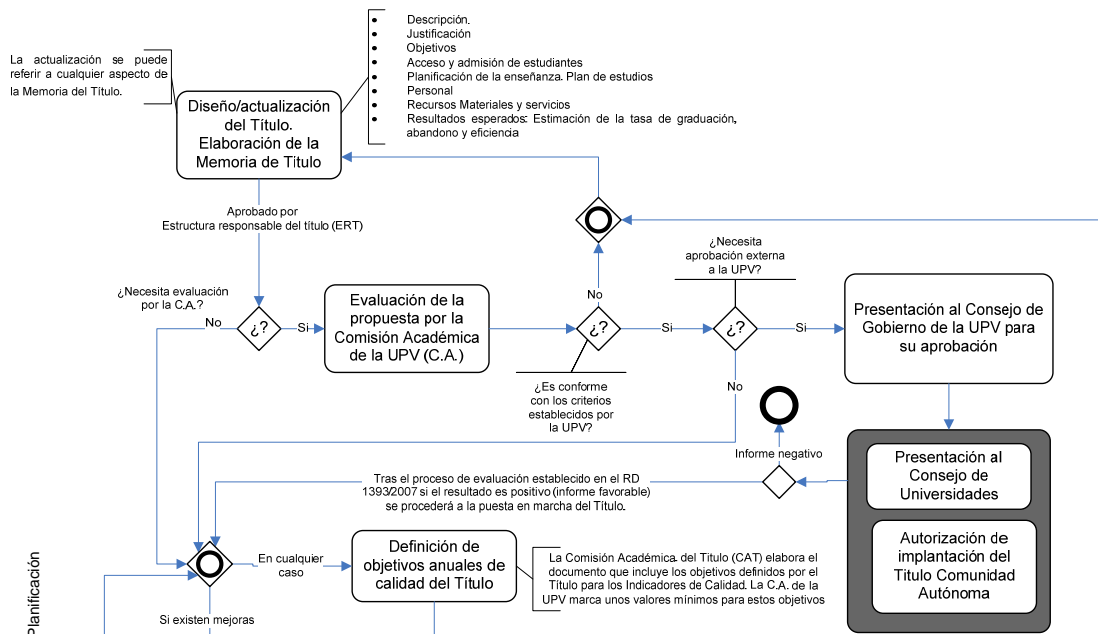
La actualización se puede referir a cualquier aspecto de la Memoria del Título.

Descripción.
Justificación
Objetivos
Acceso y admisión de estudiantes
Planificación de la enseñanza. Plan de estudios
Personal
Recursos Materiales y servicios
Resultados esperados: Estimación de la tasa de graduación, abandono y eficiencia

Diseño/actualización del Título. Elaboración de la Memoria de Titulo

Aprobado por Estructura responsable del título (ERT)

¿Necesita evaluación por la C.A.?

No

¿?

Si

Evaluación de la propuesta por la Comisión Académica de la UPV (C.A.)

No

¿?

Si

¿Es conforme con los criterios establecidos por la UPV?

¿Necesita aprobación externa a la UPV?

¿?

Si

No

Presentación al Consejo de Gobierno de la UPV para su aprobación

Informe negativo

Tras el proceso de evaluación establecido en el RD 1393/2007 si el resultado es positivo (informe favorable) se procederá a la puesta en marcha del Título.

Presentación al Consejo de Universidades

Autorización de implantación del Título Comunidad Autónoma

En cualquier caso

Definición de objetivos anuales de calidad del Título

La Comisión Académica. del Titulo (CAT) elabora el documento que incluye los objetivos definidos por el Título para los Indicadores de Calidad. La C.A. de la UPV marca unos valores mínimos para estos objetivos

Si existen mejoras

Planificación